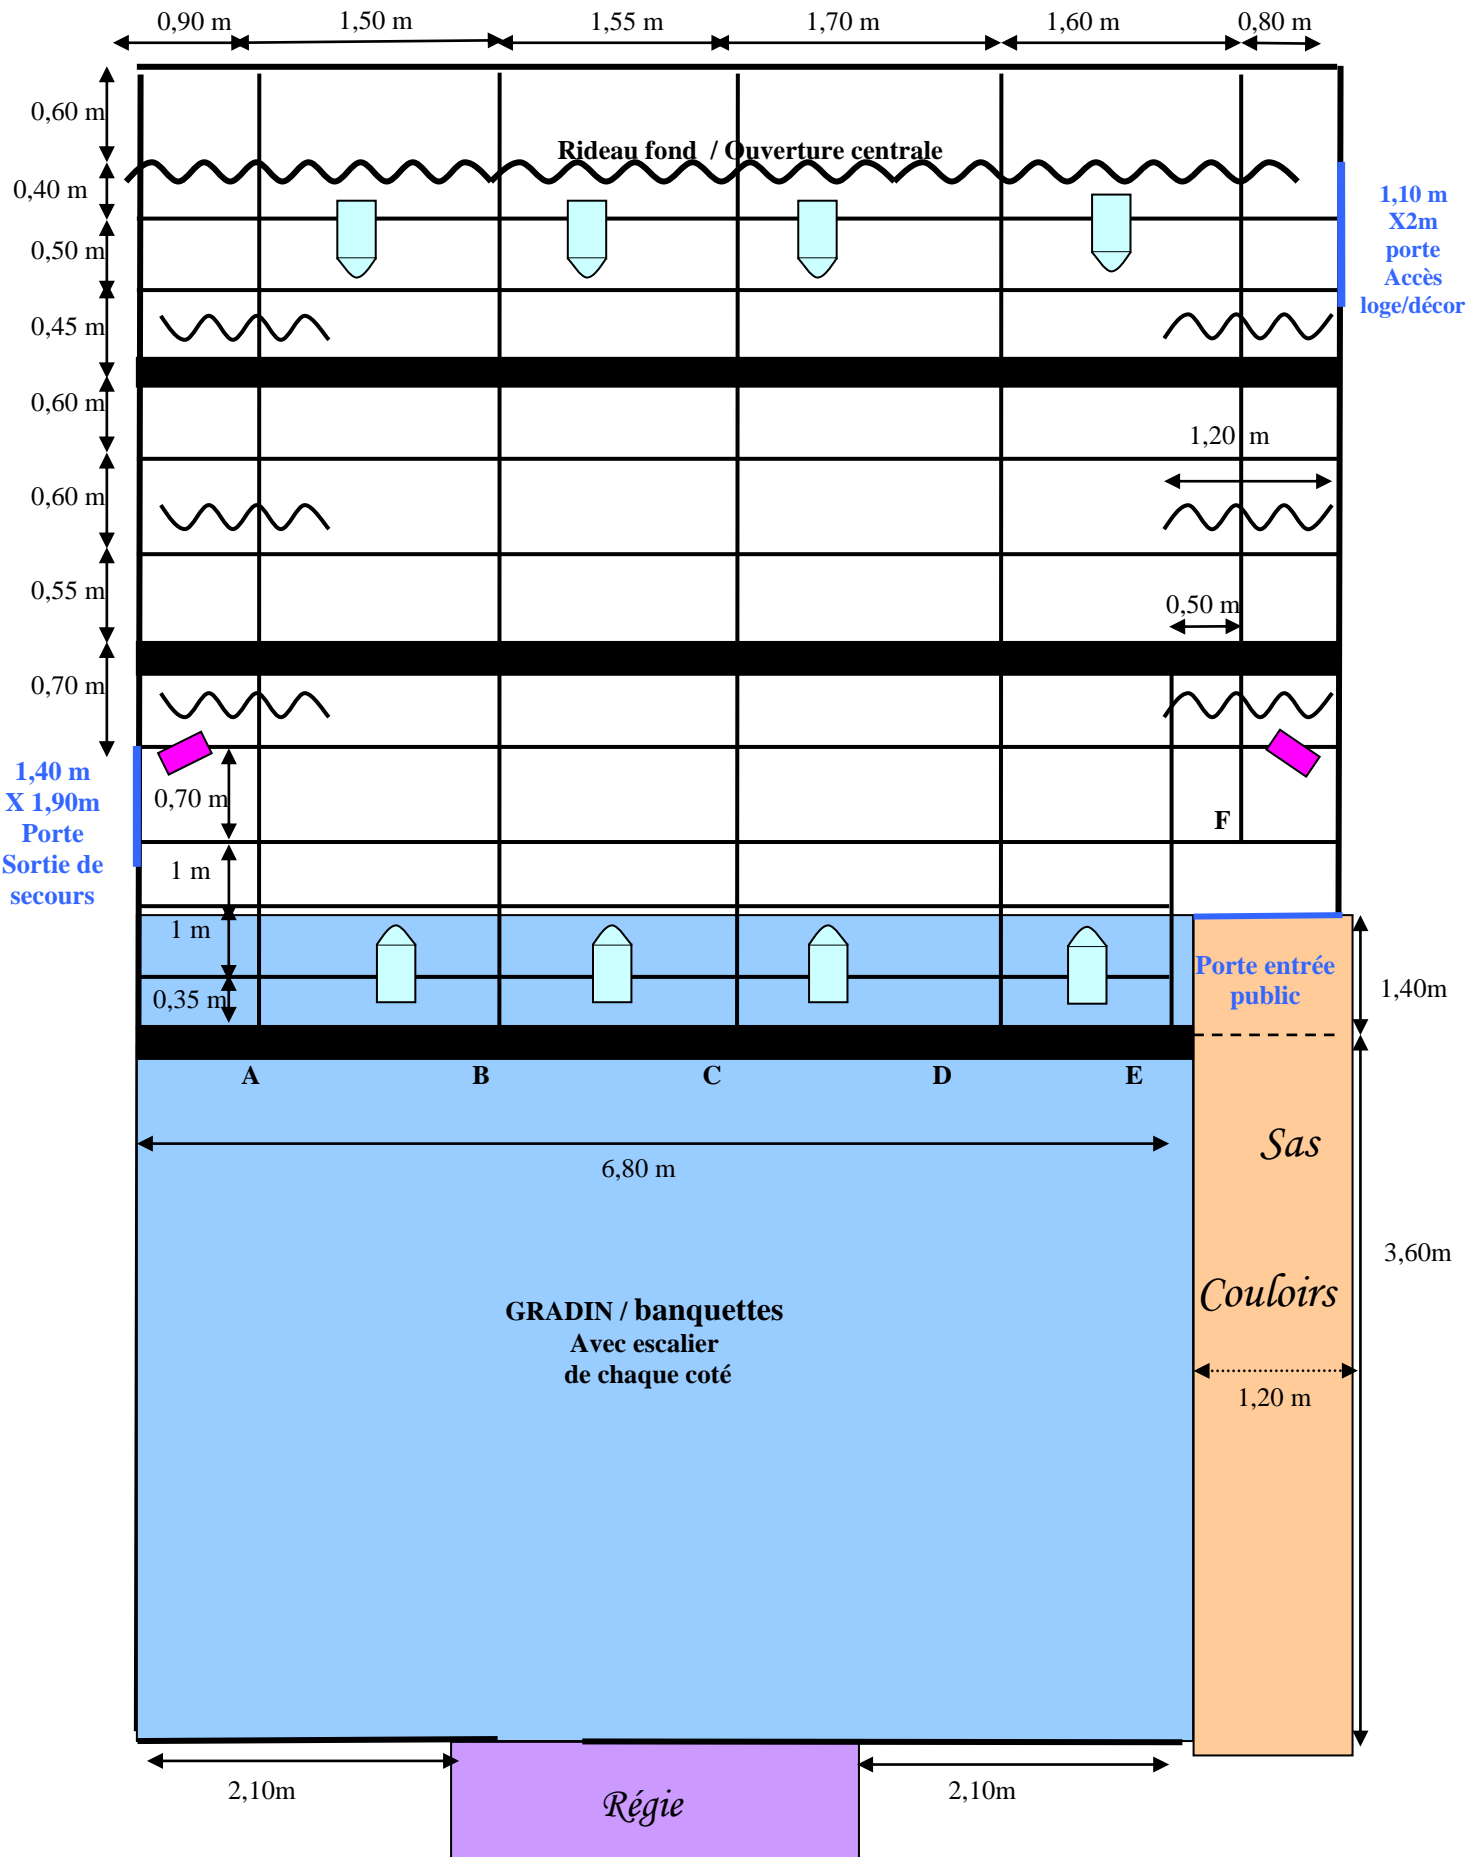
0,90 m 1,50 m 1,55 m 1,70 m 1,60 m 0,80 m

0,60 m
0,40 m
0,50 m
0,45 m
0,60 m
0,60 m
0,55 m
0,70 m

Rideau fond / Ouverture centrale

1,10 m X2m porte Accès loge/décor

1,20 m

0,50 m

1,40 m X 1,90m Porte Sortie de secours

0,70 m
1 m
1 m
0,35 m

F

Porte entrée public

1,40m

A B C D E

6,80 m

Sas

Couloirs

3,60m

1,20 m

GRADIN / banquettes
Avec escalier
de chaque coté

2,10m

Régie

2,10m